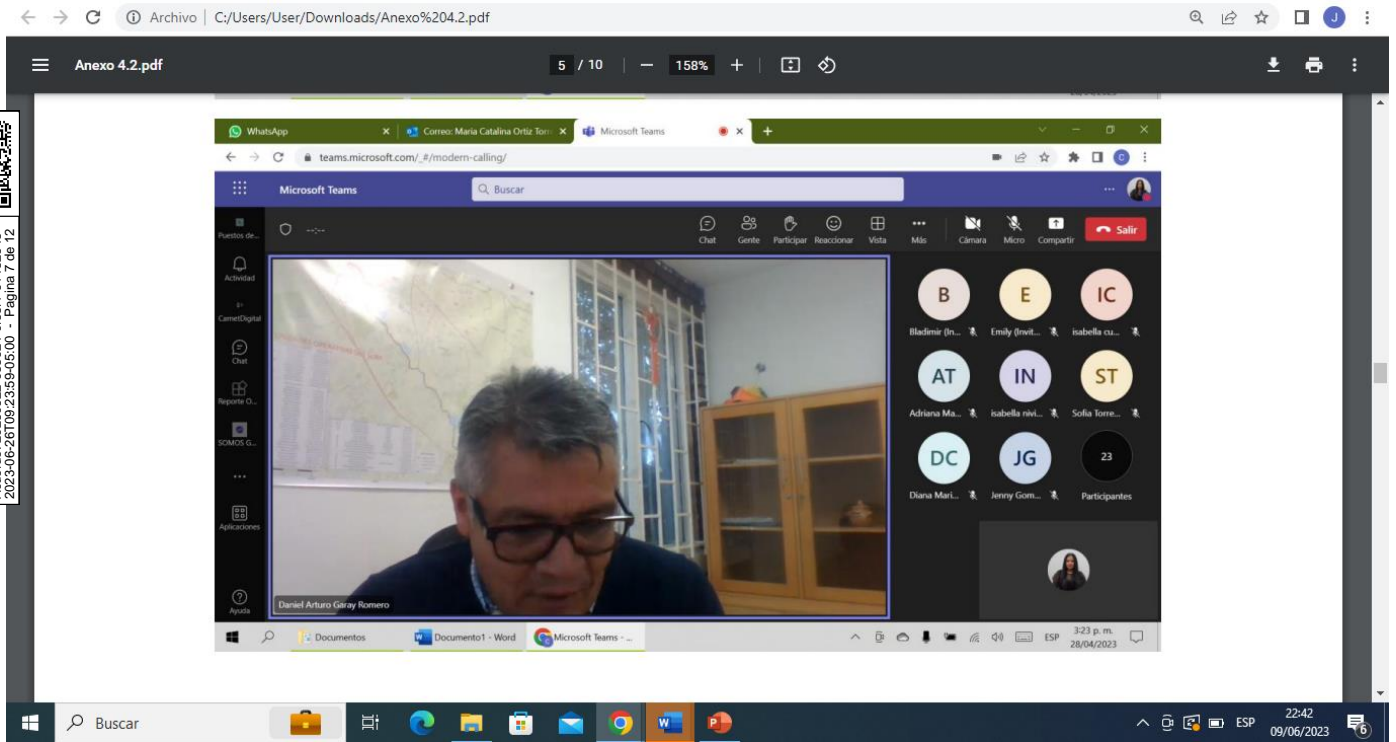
Archivo | C:/Users/User/Downloads/Anexo%204.2.pdf

Anexo 4.2.pdf

5 / 10 | — 158% +

2023-06-26T09:23:59-05:00 - Página 7 de 12

WhatsApp
Correo: Maria Catalina Ortiz Torr
Microsoft Teams

teams.microsoft.com/_#/modern-calling/

Microsoft Teams
Buscar

Puestos de...
Actividad
CarnetDigital
Chat
Reporte O...
SOMOS G...
...
Aplicaciones
Ayuda

--:--

Chat
Gente
Participar
Reaccionar
Vista
Más
Cámara
Micro
Compartir
Salir

Daniel Arturo Garay Romero

B
Bladimir (In...
E
Emily (Invit...
IC
isabella cu...
AT
Adriana Ma...
IN
isabella nivi...
ST
Sofia Torre...
DC
Diana Mari...
JG
Jenny Gom...
23
Participantes

Documentos
Documento1 - Word
Microsoft Teams - ...
ESP
3:23 p. m.
28/04/2023

Buscar
ESP
22:42
09/06/2023
6